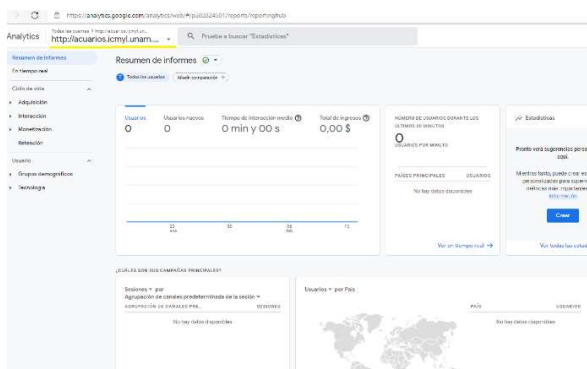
https://analytics.google.com/analytics/web/#/p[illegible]/reports/reportinghub

Analytics
Todas las cuentas > http://acuarios.icmyl.un...
http://acuarios.icmyl.unam...
Prueba a buscar "Estadísticas"

Resumen de informes
En tiempo real
Ciclo de vida
Adquisición
Interacción
Monetización
Retención
Usuario
Grupos demográficos
Tecnología

Resumen de informes
Todos los usuarios
Añadir comparación +

Usuarios
0
Usuarios nuevos
0
Tiempo de interacción medio
0 min y 00 s
Total de ingresos
0,00 $

23 ene
30
06 feb
13

NÚMERO DE USUARIOS DURANTE LOS ÚLTIMOS 30 MINUTOS
0
USUARIOS POR MINUTO
PAÍSES PRINCIPALES
USUARIOS
No hay datos disponibles
Ver en tiempo real →

Estadísticas
Pronto verá sugerencias personalizadas aquí
Mientras tanto, puede crear estadísticas personalizadas para supervisar los cambios inusuales en los datos. Más información
Crear
Ver todas las estadísticas

¿CUÁLES SON SUS CAMPAÑAS PRINCIPALES?
Sesiones ▾ por
Agrupación de canales predeterminada de la sesión ▾
AGRUPACIÓN DE CANALES PRE...
SESIONES
No hay datos disponibles

Usuarios ▾ por País
PAÍS
USUARIOS
No hay datos disponibles